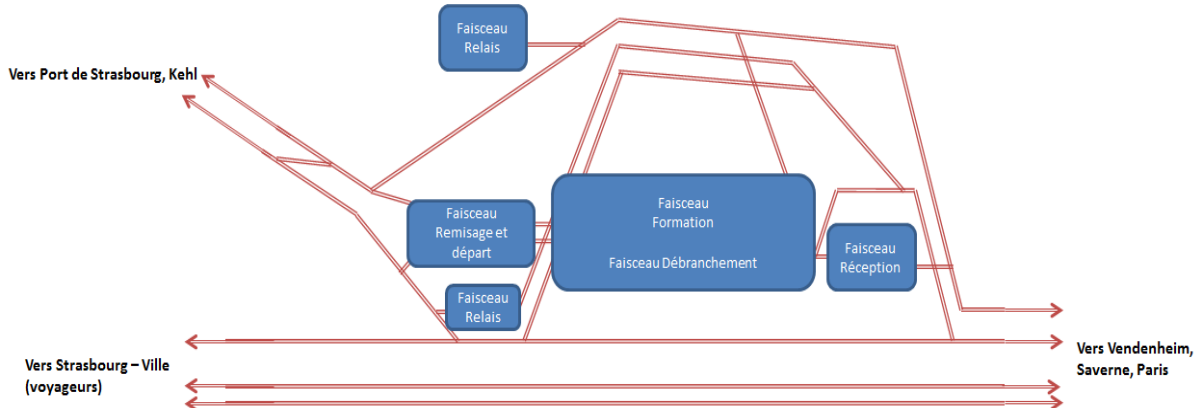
Faisceau Relais

Vers Port de Strasbourg, Kehl

Faisceau Formation

Faisceau Débranchement

Faisceau Remisage et départ

Faisceau Réception

Faisceau Relais

Vers Strasbourg – Ville (voyageurs)

Vers Vendenheim, Saverne, Paris